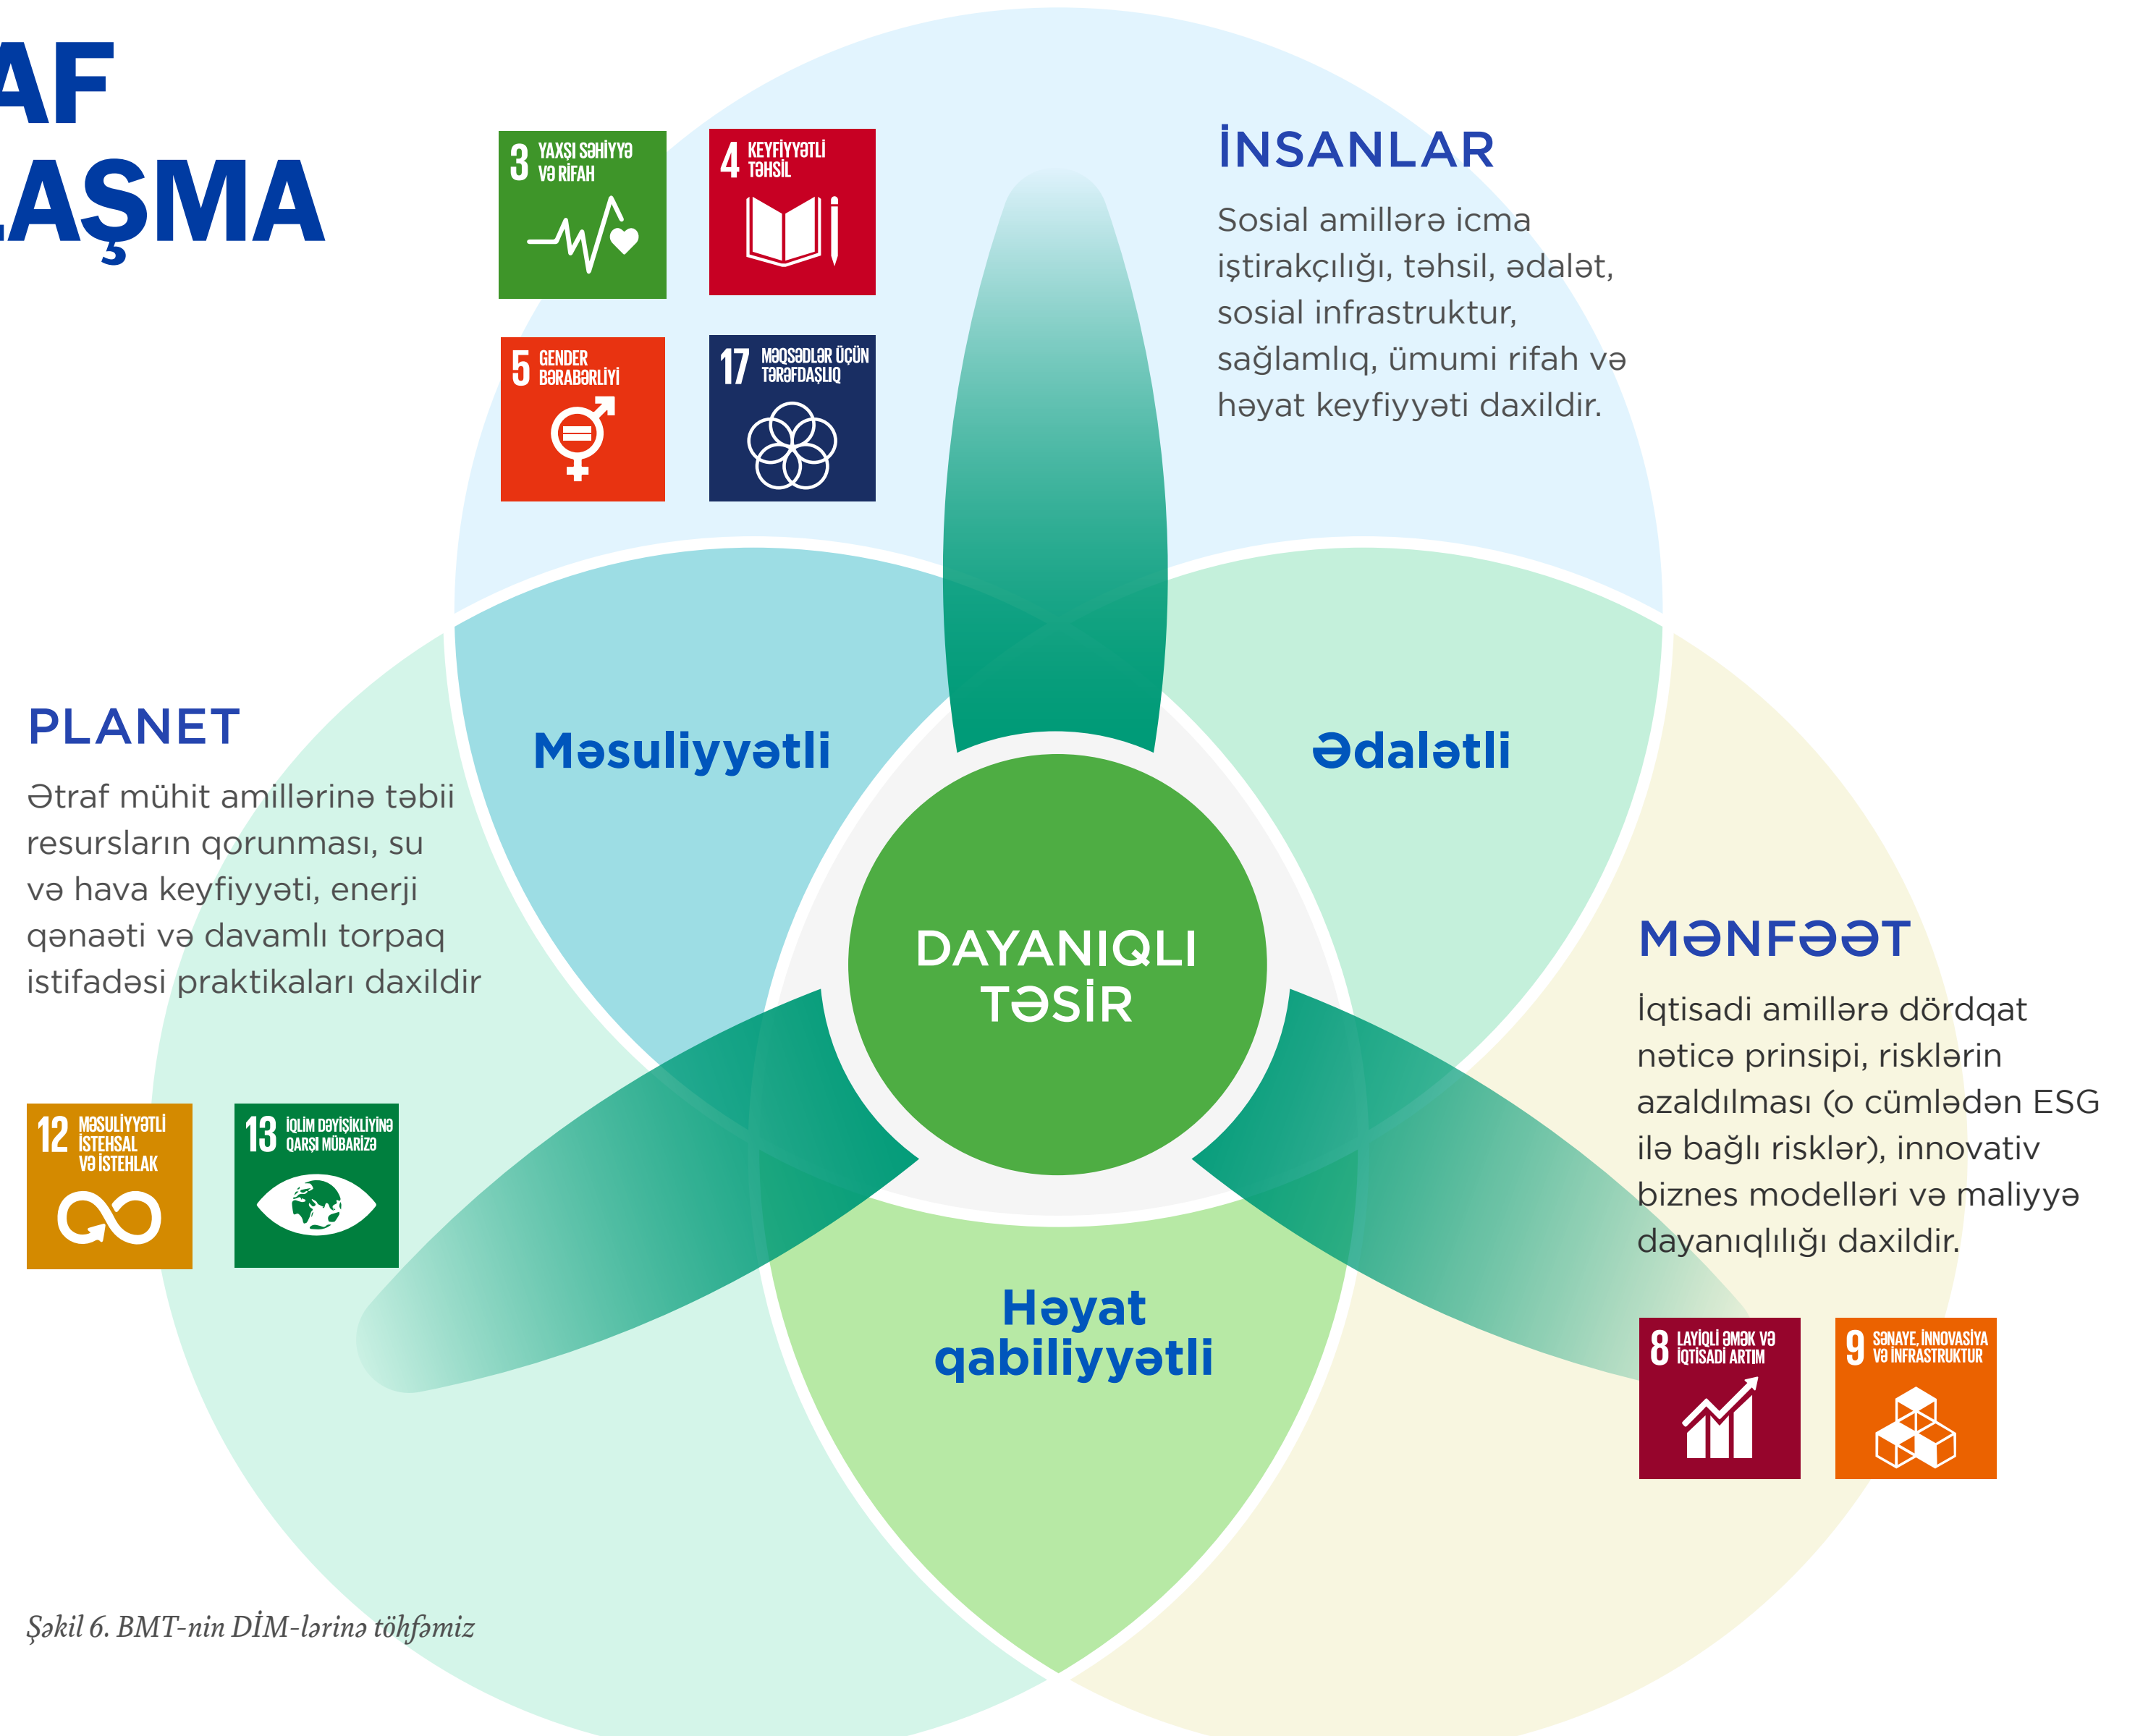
AF
LAŞMA

3 YAXŞI SƏHİYYƏ VƏ RİFAH

4 KEYFİYYƏTLİ TƏHSİL

5 GENDER BƏRABƏRLİYİ

17 MƏQSƏDLƏR ÜÇÜN TƏRƏFDAŞLIQ

İNSANLAR

Sosial amillərə icma iştirakçılığı, təhsil, ədalət, sosial infrastruktur, sağlamlıq, ümumi rifah və həyat keyfiyyəti daxildir.

PLANET

Ətraf mühit amillərinə təbii resursların qorunması, su və hava keyfiyyəti, enerji qənaəti və davamlı torpaq istifadəsi praktikaları daxildir

Məsuliyyətli

Ədalətli

DAYANIQLI TƏSİR

MƏNFƏƏT

İqtisadi amillərə dördqat nəticə prinsipi, risklərin azaldılması (o cümlədən ESG ilə bağlı risklər), innovativ biznes modelləri və maliyyə dayanıqlılığı daxildir.

12 MƏSULİYYƏTLİ İSTEHSAL VƏ İSTEHLAK

13 İQLİM DƏYİŞİKLİYİNƏ QARŞI MÜBARİZƏ

Həyat qabiliyyətli

8 LAYİQLİ ƏMƏK VƏ İQTİSADİ ARTIM

9 SƏNAYE, İNNOVASİYA VƏ İNFRASTRUKTUR

Şəkil 6. BMT-nin DİM-lərinə töhfəmiz